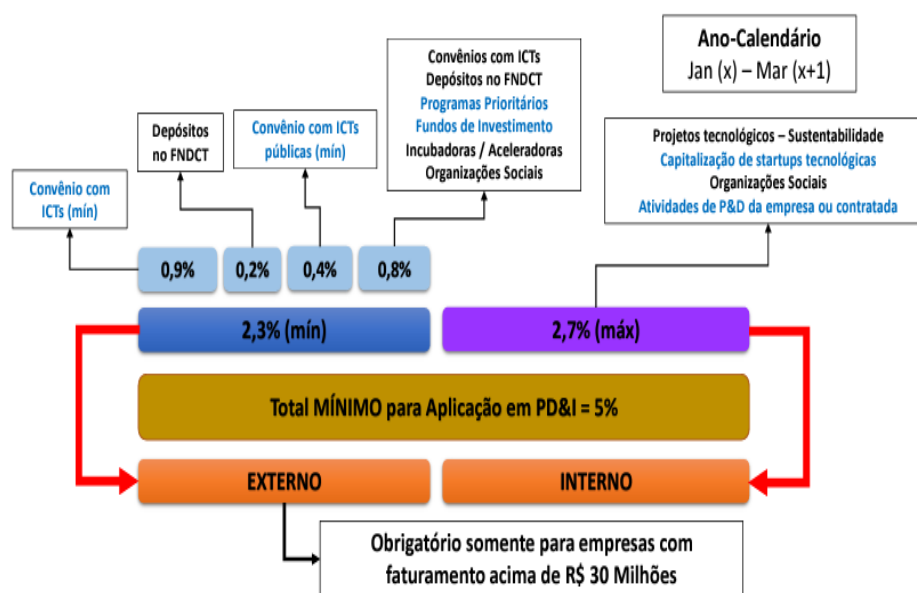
Ano-Calendário
Jan (x) – Mar (x+1)

Convênio com ICTs (mín)

Depósitos no FNDCT

Convênio com ICTs públicas (mín)

Convênios com ICTs
Depósitos no FNDCT
Programas Prioritários
Fundos de Investimento
Incubadoras / Aceleradoras
Organizações Sociais

Projetos tecnológicos – Sustentabilidade
Capitalização de startups tecnológicas
Organizações Sociais
Atividades de P&D da empresa ou contratada

0,9%
0,2%
0,4%
0,8%

2,3% (mín)
2,7% (máx)

Total MÍNIMO para Aplicação em PD&I = 5%

EXTERNO
INTERNO

Obrigatório somente para empresas com faturamento acima de R$ 30 Milhões